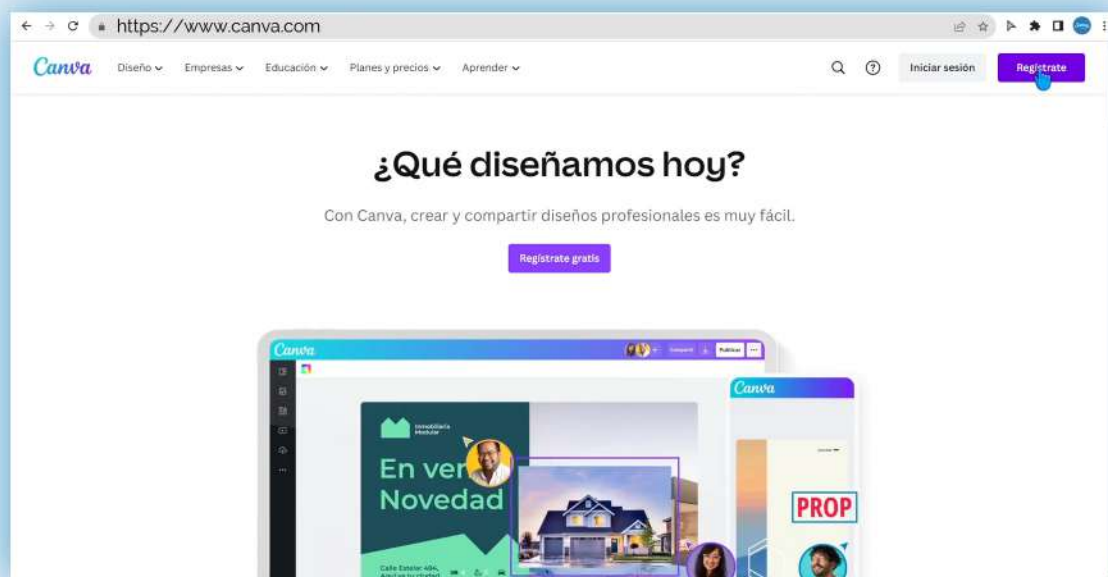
https://www.canva.com

Canva Diseño Empresas Educación Planes y precios Aprender Iniciar sesión Regístrate

¿Qué diseñamos hoy?

Con Canva, crear y compartir diseños profesionales es muy fácil.

Regístrate gratis

Canva

Compartir Publicar

Inmobiliaria Modular

En ver
Novedad

Calle Estelar 404,
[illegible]

Canva

PROP